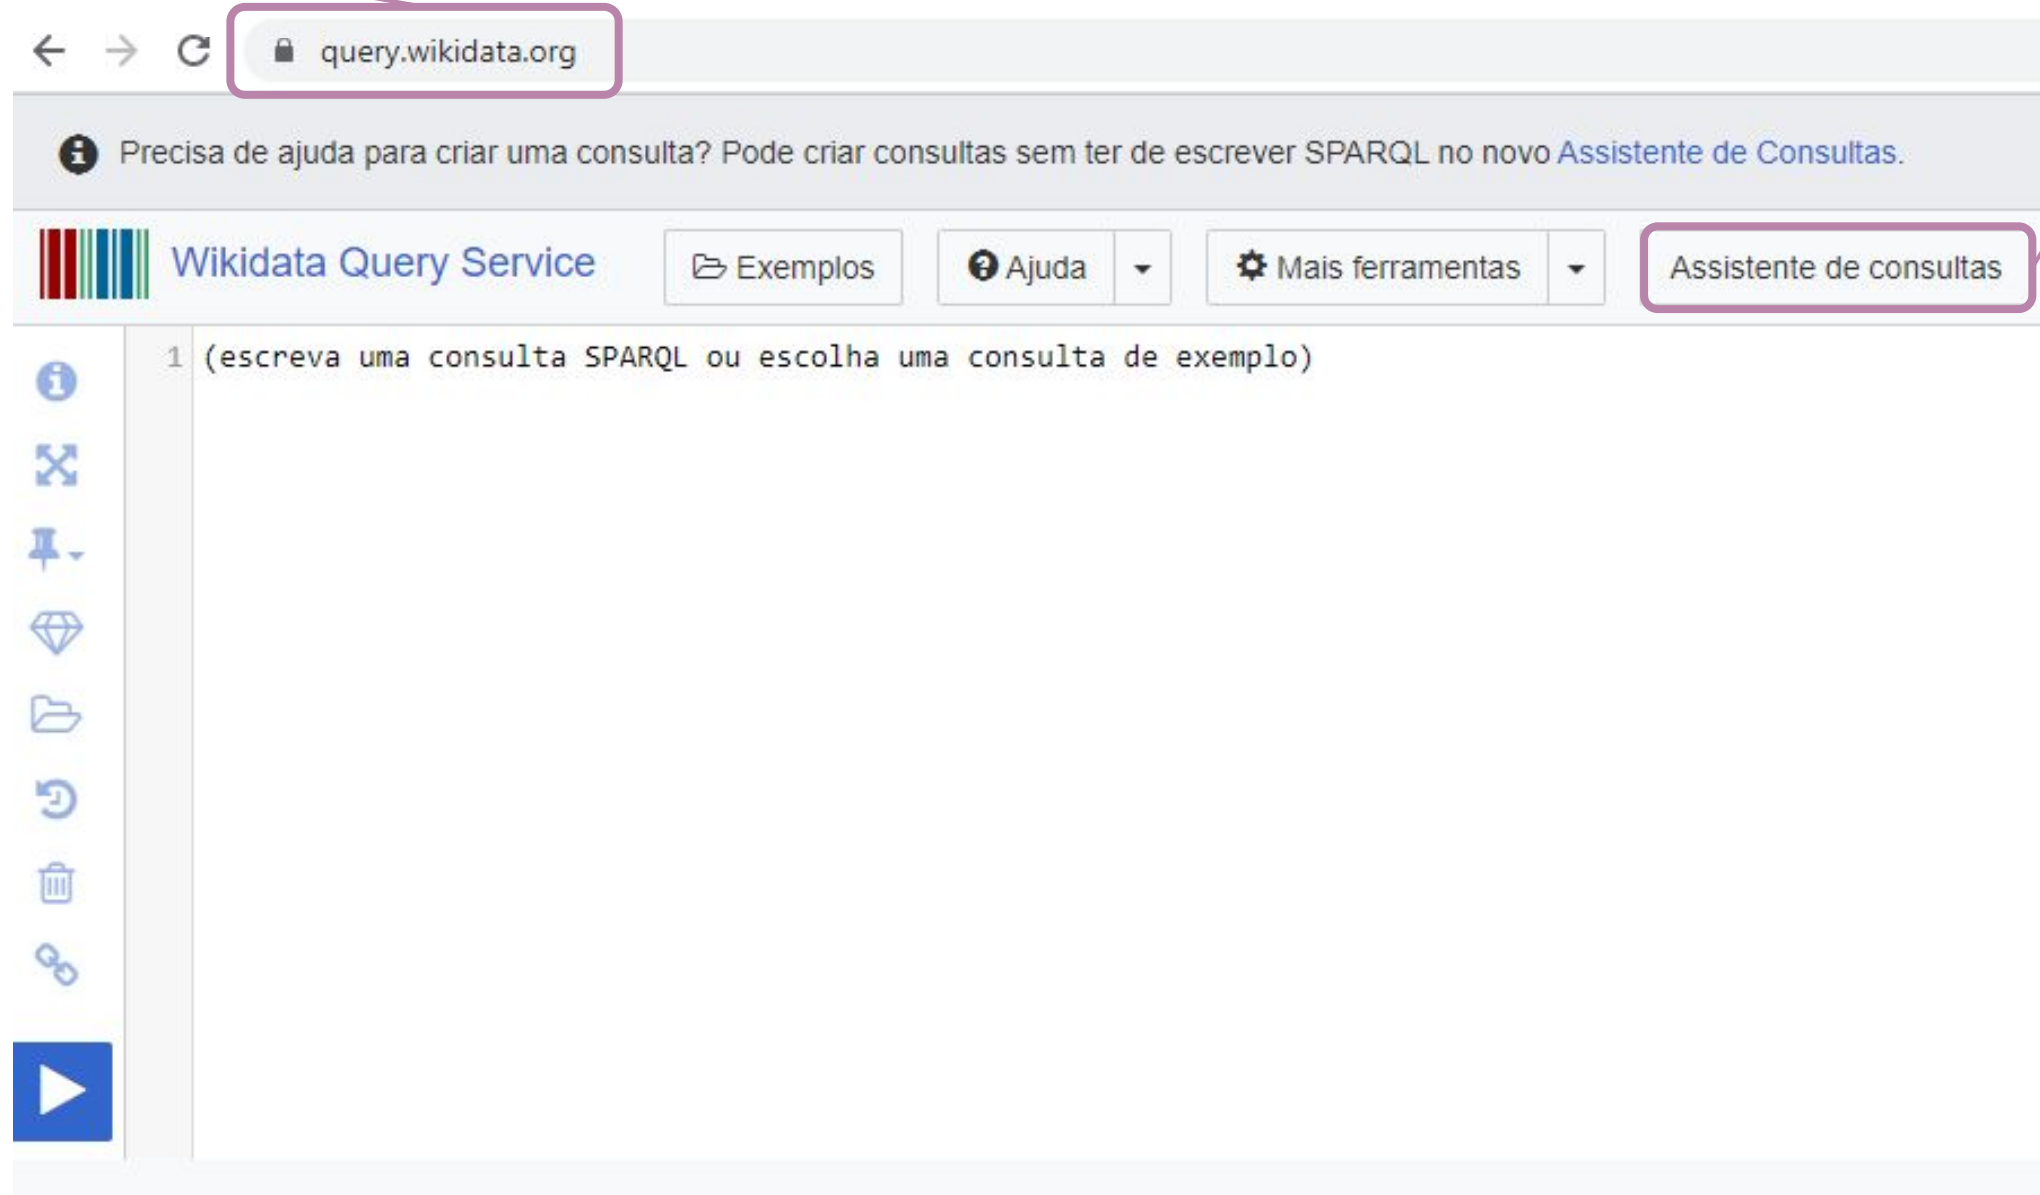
query.wikidata.org

Precisa de ajuda para criar uma consulta? Pode criar consultas sem ter de escrever SPARQL no novo Assistente de Consultas.

Wikidata Query Service

Exemplos

Ajuda

Mais ferramentas

Assistente de consultas

1 (escreva uma consulta SPARQL ou escolha uma consulta de exemplo)